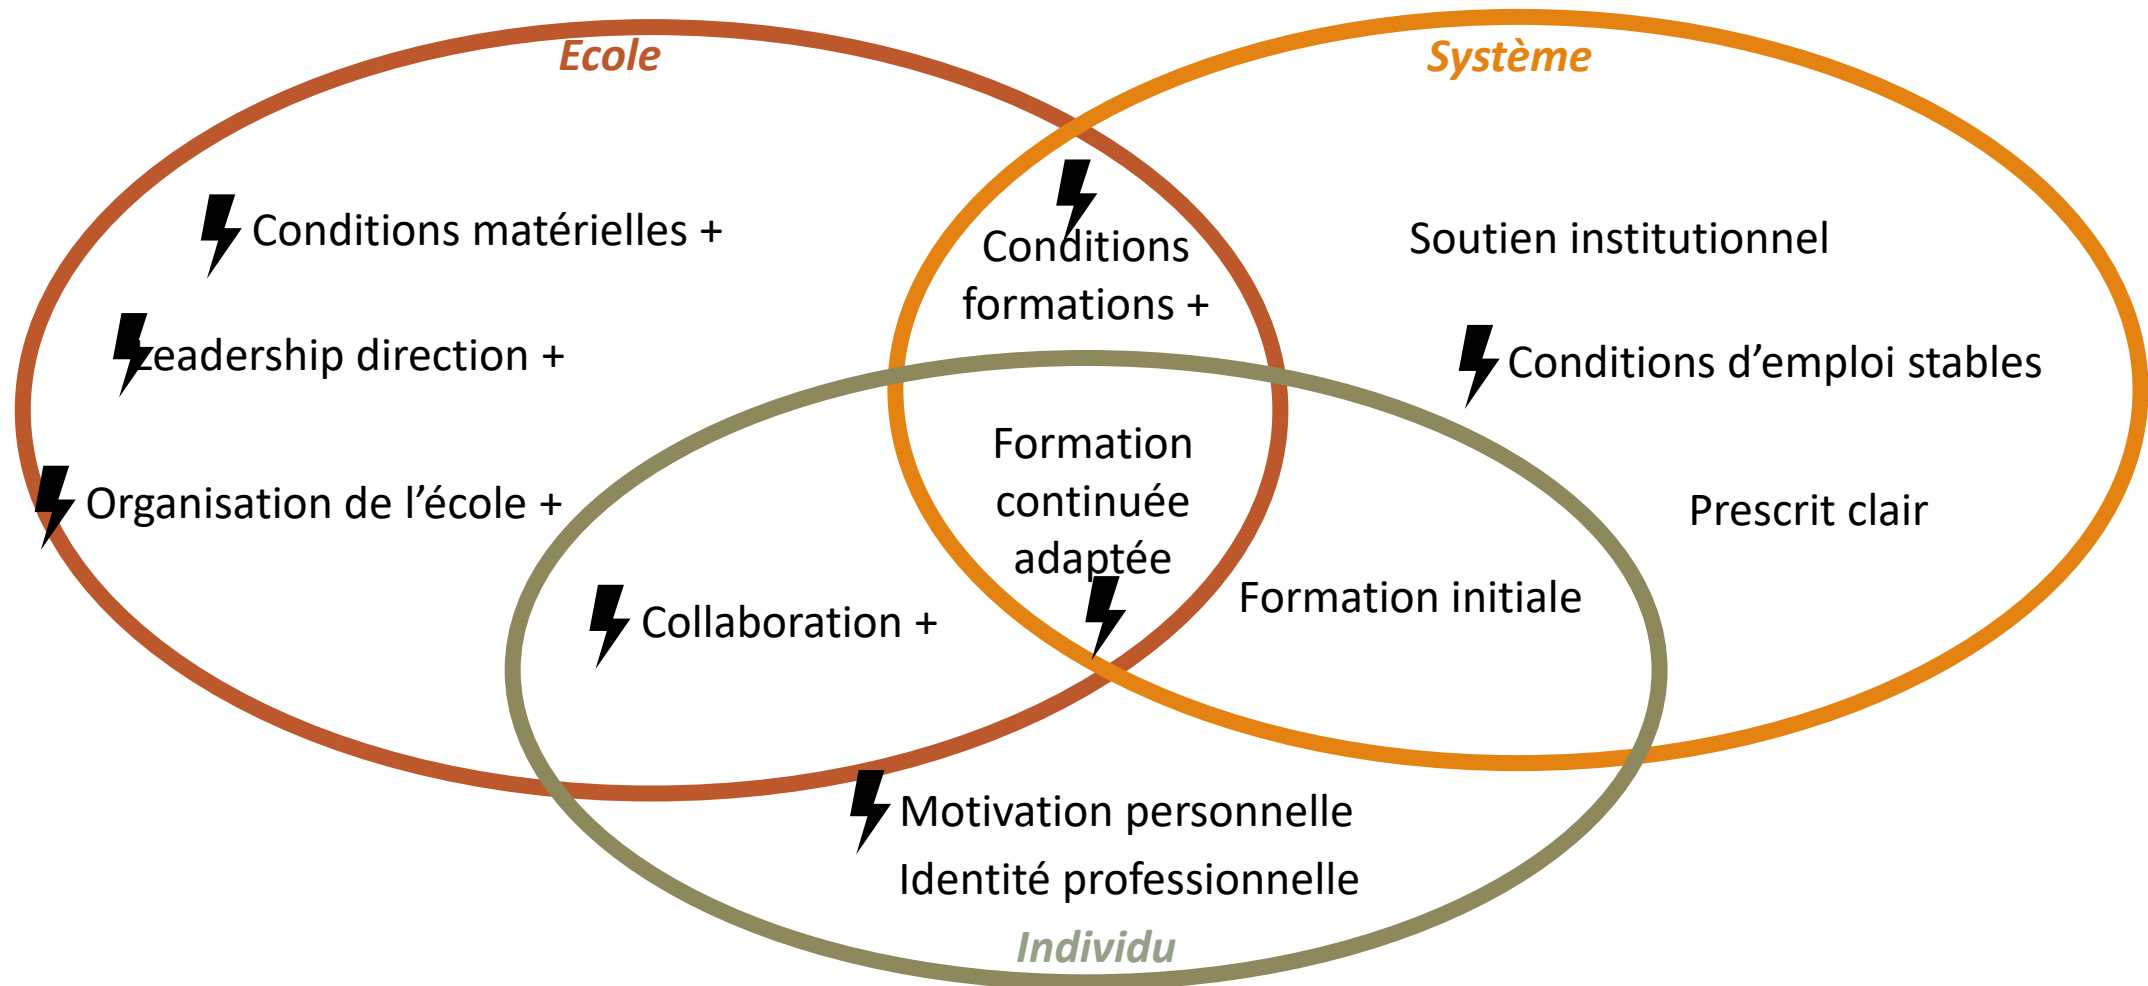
Ecole

Système

Conditions matérielles +

Leadership direction +

Organisation de l'école +

Conditions formations +

Soutien institutionnel

Conditions d'emploi stables

Prescrit clair

Formation continuée adaptée

Formation initiale

Collaboration +

Motivation personnelle

Identité professionnelle

Individu